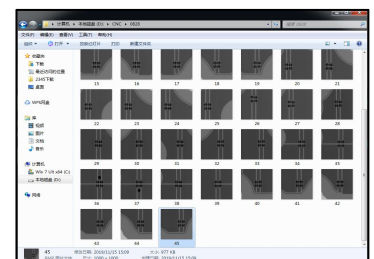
▸ 计算机 ▸ 本地磁盘 (D:) ▸ CNC ▸ 0826

文件(F) 编辑(E) 查看(V) 工具(T) 帮助(H)

组织 ▾ 打开 ▾ 放映幻灯片 打印 新建文件夹

收藏夹
下载
最近访问的位置
2345下载
桌面

WPS网盘

库
视频
图片
文档
音乐

计算机
Win 7 Ult x64 (C:)
本地磁盘 (D:)

网络

15 16 17 18 19 20 21
22 23 24 25 26 27 28
29 30 31 32 33 34 35
36 37 38 39 40 41 42
43 44 45

45 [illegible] 2010/11/25 15:09 大小: 977 KB
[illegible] 尺寸: 1080 x 1080 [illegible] 2010/11/25 15:09